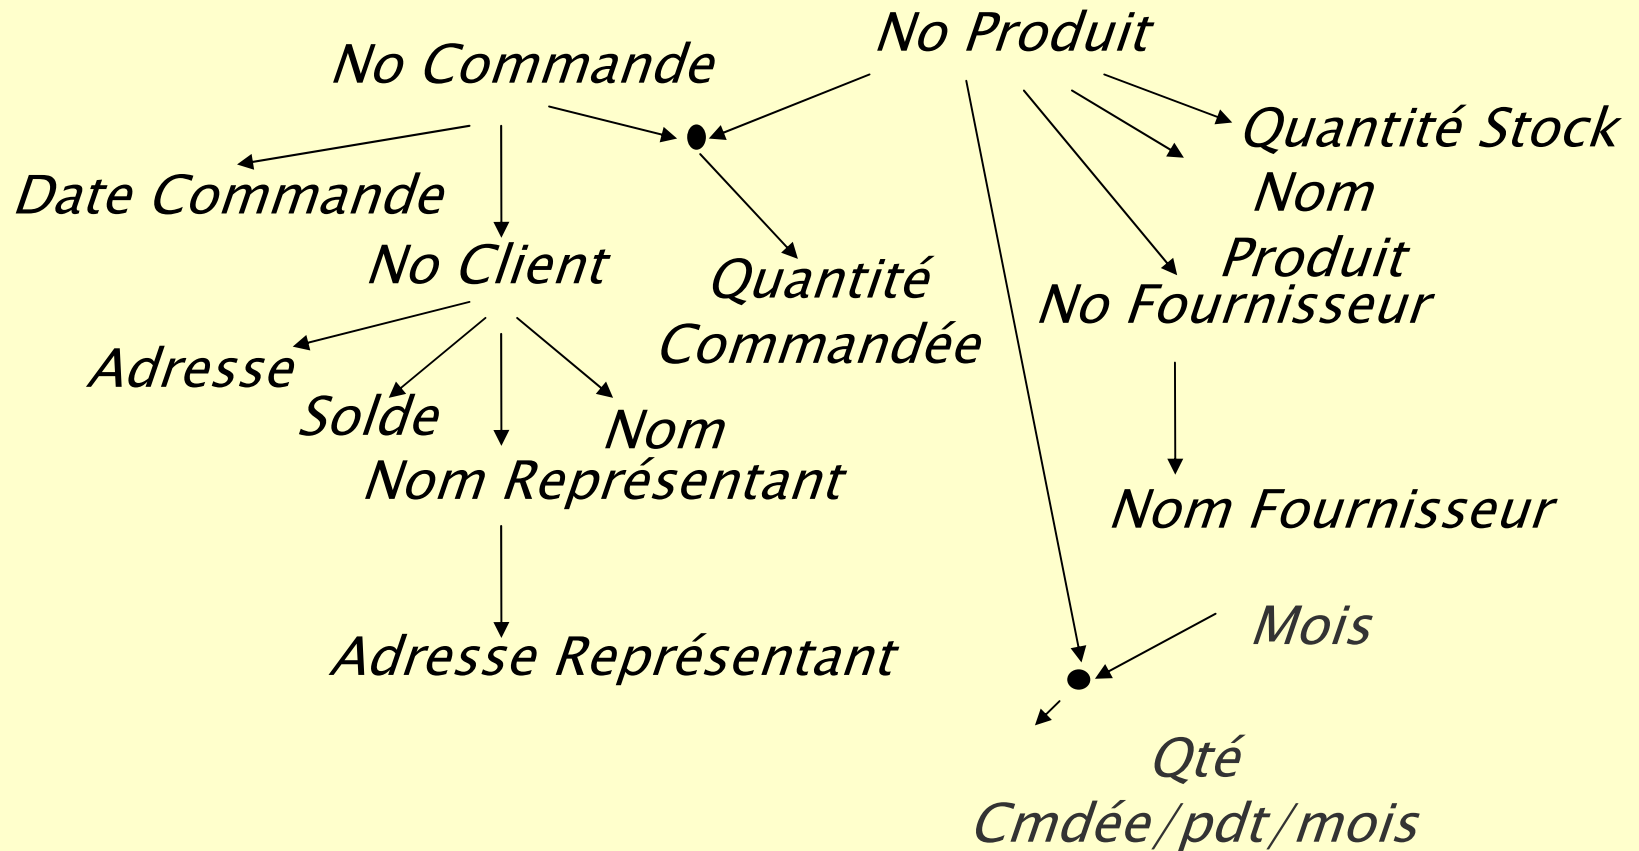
No Produit

No Commande

Quantité Stock

Nom Produit

Date Commande

No Client

Quantité Commandée

No Fournisseur

Adresse

Solde

Nom

Nom Représentant

Nom Fournisseur

Adresse Représentant

Mois

Qté Cmdée/pdt/mois